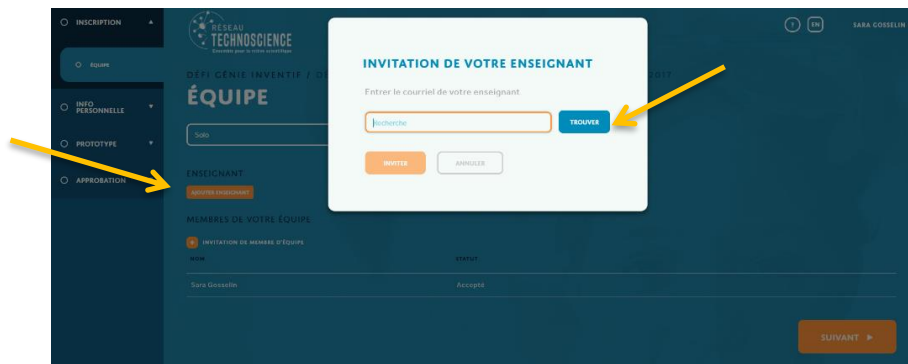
INSCRIPTION
ÉQUIPE
INFO PERSONNELLE
PROTOTYPE
APPROBATION

RÉSEAU TECHNOSCIENCE
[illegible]

? EN SARA GOSSELIN

DÉFI GÉNIE INVENTIF / D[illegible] 2017
ÉQUIPE

Solo

ENSEIGNANT
AJOUTER ENSEIGNANT

MEMBRES DE VOTRE ÉQUIPE
INVITATION DE MEMBRE D'ÉQUIPE
NOM STATUT
Sara Gosselin Accepté

SUIVANT

INVITATION DE VOTRE ENSEIGNANT
Entrer le courriel de votre enseignant
Recherche
TROUVER
INVITER ANNULER